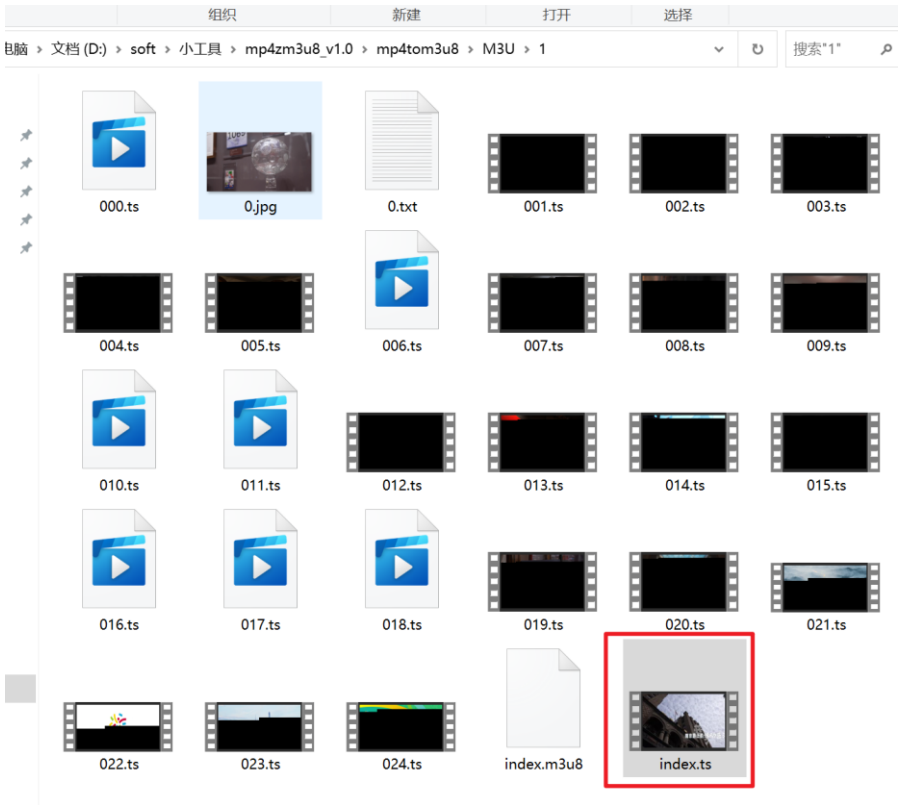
组织 新建 打开 选择

电脑 › 文档 (D:) › soft › 小工具 › mp4zm3u8_v1.0 › mp4tom3u8 › M3U › 1

搜索"1"

000.ts
0.jpg
0.txt
001.ts
002.ts
003.ts
004.ts
005.ts
006.ts
007.ts
008.ts
009.ts
010.ts
011.ts
012.ts
013.ts
014.ts
015.ts
016.ts
017.ts
018.ts
019.ts
020.ts
021.ts
022.ts
023.ts
024.ts
index.m3u8
index.ts